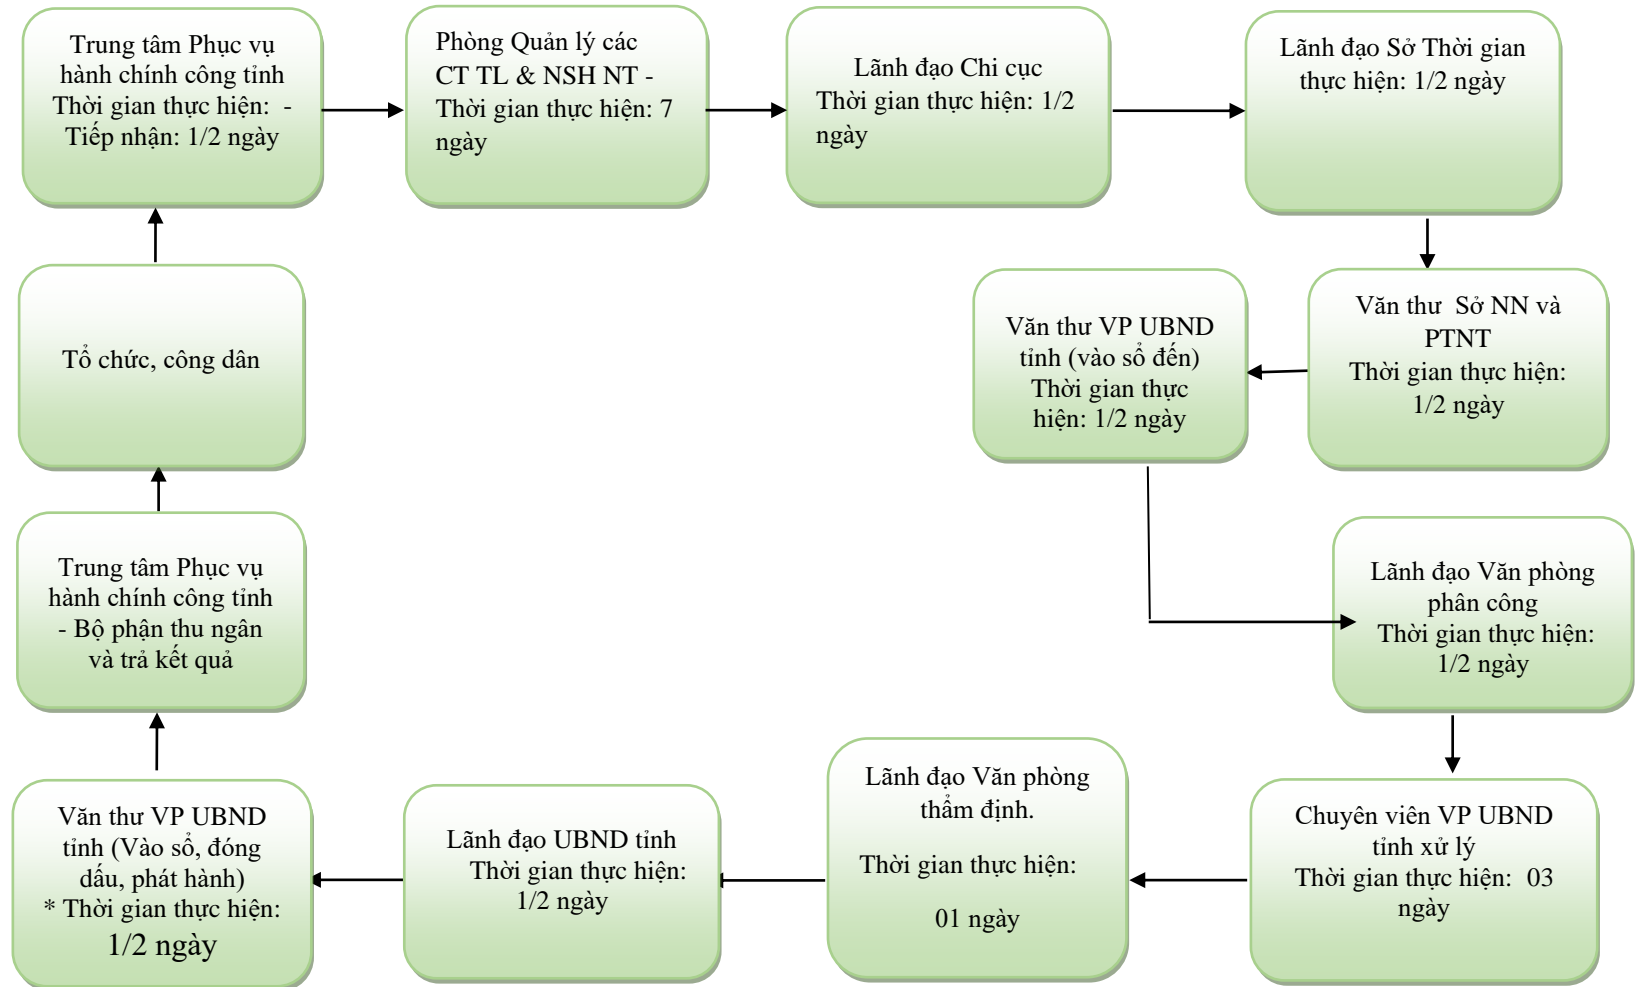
Trung tâm Phục vụ hành chính công tỉnh Thời gian thực hiện: - Tiếp nhận: 1/2 ngày

Phòng Quản lý các CT TL & NSH NT - Thời gian thực hiện: 7 ngày

Lãnh đạo Chi cục Thời gian thực hiện: 1/2 ngày

Lãnh đạo Sở Thời gian thực hiện: 1/2 ngày

Văn thư Sở NN và PTNT Thời gian thực hiện: 1/2 ngày

Văn thư VP UBND tỉnh (vào sổ đến) Thời gian thực hiện: 1/2 ngày

Lãnh đạo Văn phòng phân công Thời gian thực hiện: 1/2 ngày

Chuyên viên VP UBND tỉnh xử lý Thời gian thực hiện: 03 ngày

Lãnh đạo Văn phòng thẩm định.

Thời gian thực hiện:

01 ngày

Lãnh đạo UBND tỉnh Thời gian thực hiện: 1/2 ngày

Văn thư VP UBND tỉnh (Vào sổ, đóng dấu, phát hành) * Thời gian thực hiện: 1/2 ngày

Trung tâm Phục vụ hành chính công tỉnh - Bộ phận thu ngân và trả kết quả

Tổ chức, công dân